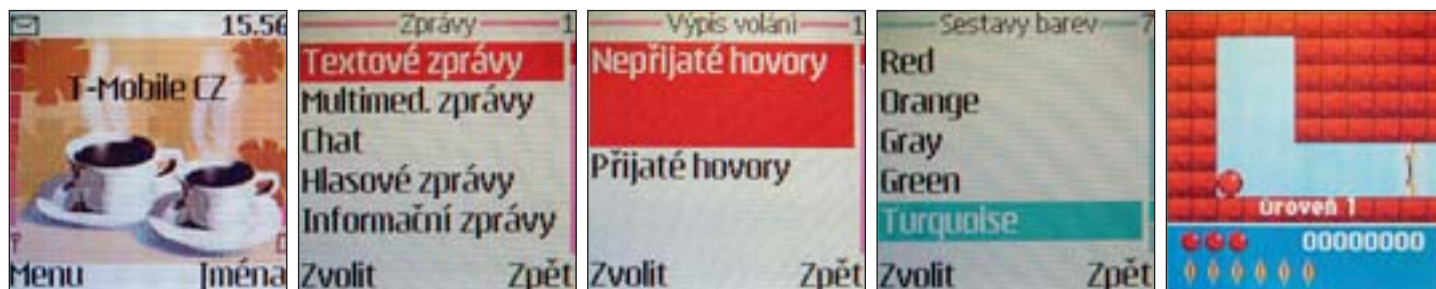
15.56
T-Mobile CZ
Menu Jména

Zprávy 1
Textové zprávy
Multimed. zprávy
Chat
Hlasové zprávy
Informační zprávy
Zvolit Zpět

Výpis volání 1
Nepřijaté hovory
Přijaté hovory
Zvolit Zpět

Sestavy barev 7
Red
Orange
Gray
Green
Turquoise
Zvolit Zpět

Úroveň 1
00000000